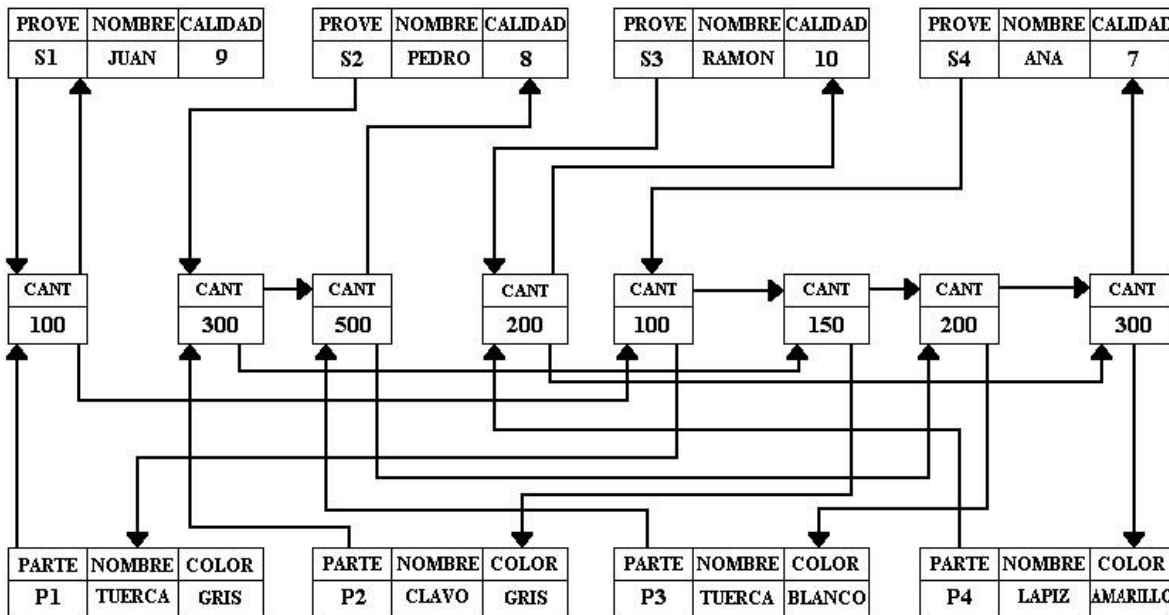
| PROVE | NOMBRE | CALIDAD |
|---|---|---|
| S1 | JUAN | 9 |

| PROVE | NOMBRE | CALIDAD |
|---|---|---|
| S2 | PEDRO | 8 |

| PROVE | NOMBRE | CALIDAD |
|---|---|---|
| S3 | RAMON | 10 |

| PROVE | NOMBRE | CALIDAD |
|---|---|---|
| S4 | ANA | 7 |

| CANT |
|---|
| 100 |

| CANT |
|---|
| 300 |

| CANT |
|---|
| 500 |

| CANT |
|---|
| 200 |

| CANT |
|---|
| 100 |

| CANT |
|---|
| 150 |

| CANT |
|---|
| 200 |

| CANT |
|---|
| 300 |

| PARTE | NOMBRE | COLOR |
|---|---|---|
| P1 | TUERCA | GRIS |

| PARTE | NOMBRE | COLOR |
|---|---|---|
| P2 | CLAVO | GRIS |

| PARTE | NOMBRE | COLOR |
|---|---|---|
| P3 | TUERCA | BLANCO |

| PARTE | NOMBRE | COLOR |
|---|---|---|
| P4 | LAPIZ | AMARILLO |